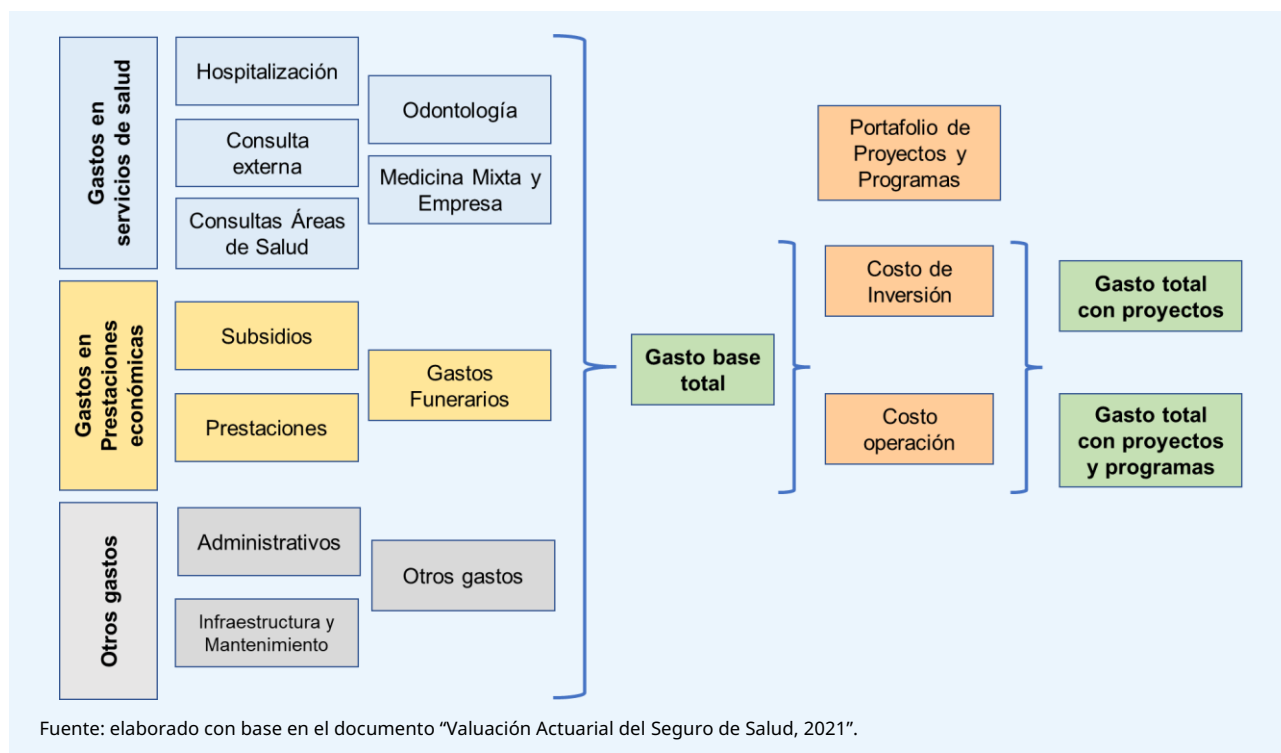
Gastos en servicios de salud

Hospitalización

Consulta externa

Consultas Áreas de Salud

Odontología

Medicina Mixta y Empresa

Gastos en Prestaciones económicas

Subsidios

Prestaciones

Gastos Funerarios

Otros gastos

Administrativos

Infraestructura y Mantenimiento

Otros gastos

Gasto base total

Portafolio de Proyectos y Programas

Costo de Inversión

Costo operación

Gasto total con proyectos

Gasto total con proyectos y programas

Fuente: elaborado con base en el documento “Valuación Actuarial del Seguro de Salud, 2021”.